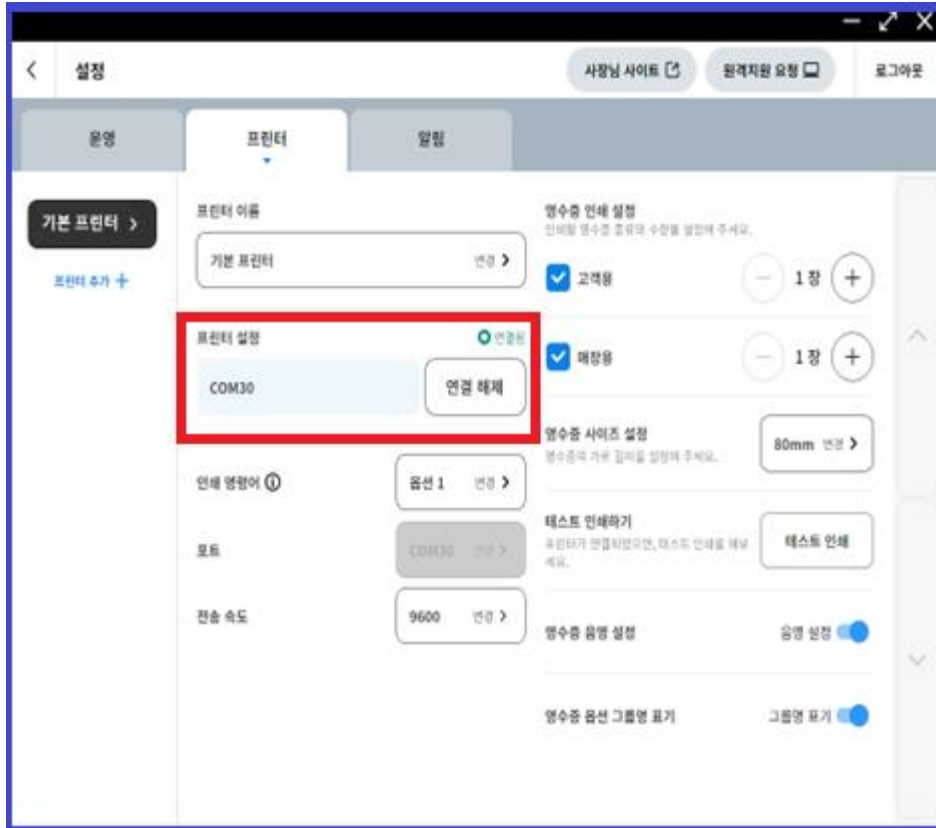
설정

사장님 사이트 원격지원 요청 로그아웃

운영 프린터 알림

기본 프린터 >

프린터 추가 +

프린터 이름

기본 프린터 변경 >

프린터 설정 연결됨

COM30 연결 해제

인쇄 명령어 ⓘ 옵션 1 변경 >

포트 COM30 변경 >

전송 속도 9600 변경 >

영수증 인쇄 설정
인쇄할 영수증 종류와 수량을 설정해 주세요.

고객용 1 장

매장용 1 장

영수증 사이즈 설정
영수증의 가로 길이를 설정해 주세요.
80mm 변경 >

테스트 인쇄하기
프린터가 연결되었으면, 테스트 인쇄를 해보세요.
테스트 인쇄

영수증 음영 설정 음영 설정

영수증 옵션 그룹명 표기 그룹명 표기